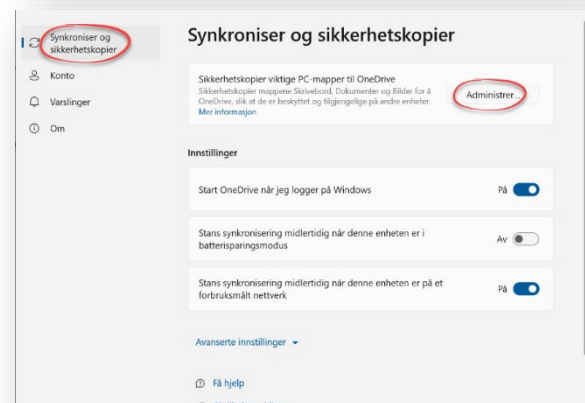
Synkroniser og sikkerhetskopier

Konto

Varslinger

Om

Synkroniser og sikkerhetskopier

Sikkerhetskopier viktige PC-mapper til OneDrive

Sikkerhetskopier mappene Skrivebord, Dokumenter og Bilder for å OneDrive, slik at de er beskyttet og tilgjengelige på andre enheter.

Mer informasjon

Administrer...

Innstillinger

Start OneDrive når jeg logger på Windows

På

Stans synkronisering midlertidig når denne enheten er i batterisparingsmodus

Av

Stans synkronisering midlertidig når denne enheten er på et forbruksmålt nettverk

På

Avanserte innstillinger

Få hjelp